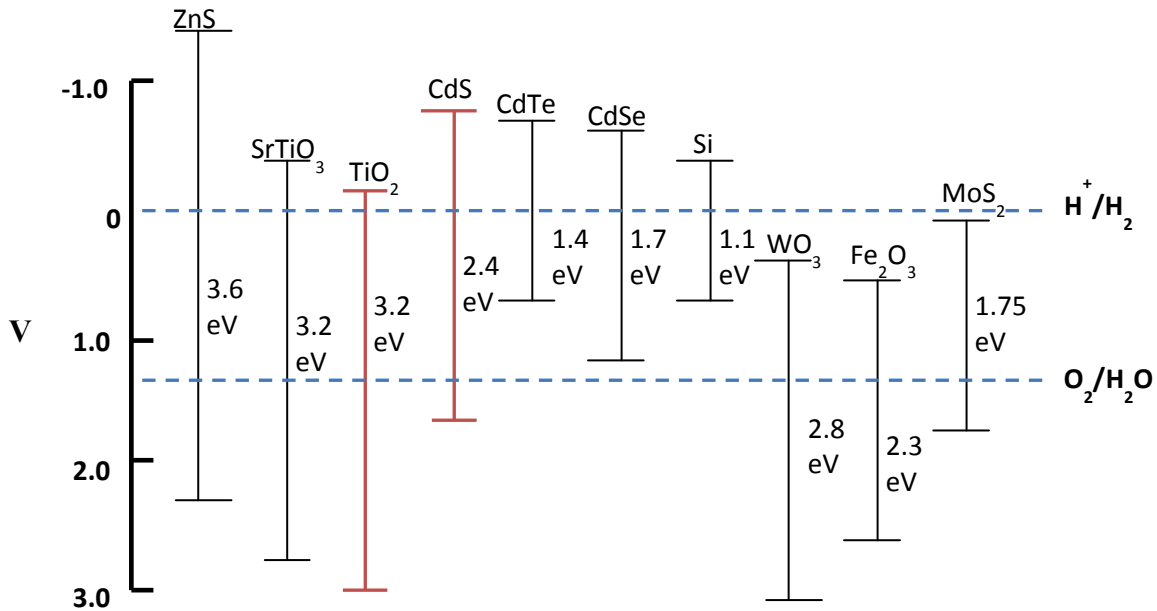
V

-1.0

0

1.0

2.0

3.0

ZnS

3.6 eV

$SrTiO_3$

3.2 eV

$TiO_2$

3.2 eV

CdS

2.4 eV

CdTe

1.4 eV

CdSe

1.7 eV

Si

1.1 eV

$WO_3$

2.8 eV

$Fe_2O_3$

2.3 eV

$MoS_2$

1.75 eV

$H^+/H_2$

$O_2/H_2O$